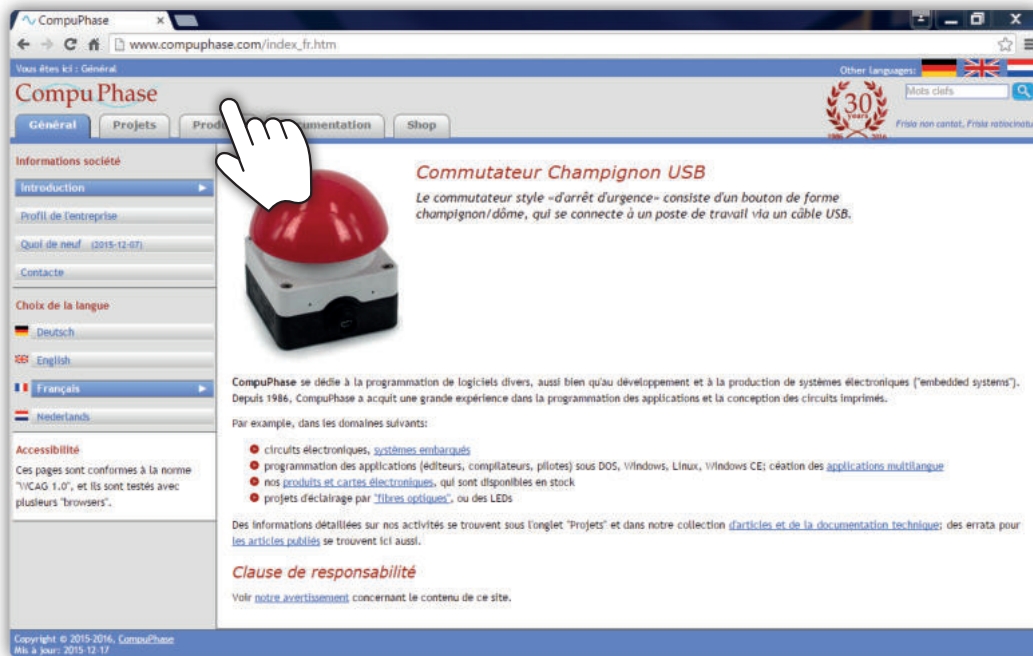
CompuPhase ×

www.compuphase.com/index_fr.htm

Vous êtes ici : Général

Other languages:

CompuPhase

Général Projets Prod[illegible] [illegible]umentation Shop

30 years 1986 2016

Mots clefs

Frisia non cantat, Frisia ratiocinatu

Informations société

Introduction

Profil de l'entreprise

Quoi de neuf (2015-12-07)

Contacte

Choix de la langue

Deutsch

English

Français

Nederlands

Accessibilité

Ces pages sont conformes à la norme "WCAG 1.0", et ils sont testés avec plusieurs "browsers".

Commutateur Champignon USB

Le commutateur style «d'arrêt d'urgence» consiste d'un bouton de forme champignon/dôme, qui se connecte à un poste de travail via un câble USB.

CompuPhase se dédie à la programmation de logiciels divers, aussi bien qu'au développement et à la production de systèmes électroniques ("embedded systems"). Depuis 1986, CompuPhase a acquit une grande expérience dans la programmation des applications et la conception des circuits imprimés.

Par example, dans les domaines suivants:

- circuits électroniques, systèmes embarqués
- programmation des applications (éditeurs, compilateurs, pilotes) sous DOS, Windows, Linux, Windows CE; céation des applications multilangue
- nos produits et cartes électroniques, qui sont disponibles en stock
- projets d'éclairage par "fibres optiques", ou des LEDs

Des informations détaillées sur nos activités se trouvent sous l'onglet "Projets" dans notre collection d'articles et de la documentation technique; des errata pour les articles publiés se trouvent ici aussi.

Clause de responsabilité

Voir notre avertissement concernant le contenu de ce site.

Copyright © 2015-2016, CompuPhase
Mis à jour: 2015-12-17